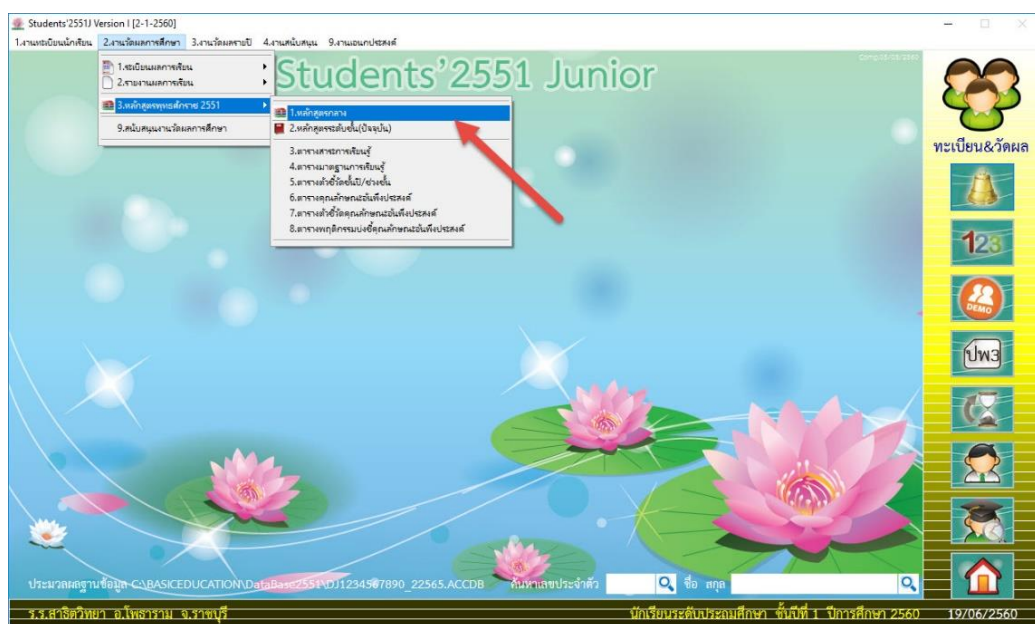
Students'2551J Version I [2-1-2560]

1.งานทะเบียนนักเรียน 2.งานวัดผลการศึกษา 3.งานวัดผลรายปี 4.งานสนับสนุน 9.งานเอนกประสงค์

1.ระเบียนผลการเรียน
2.รายงานผลการเรียน
3.หลักสูตรพุทธศักราช 2551
9.สนับสนุนงานวัดผลการศึกษา

1.หลักสูตรกลาง
2.หลักสูตรระดับชั้น(ปัจจุบัน)
3.ตารางสาระการเรียนรู้
4.ตารางมาตรฐานการเรียนรู้
5.ตารางตัวชี้วัดชั้นปี/ช่วงชั้น
6.ตารางคุณลักษณะอันพึงประสงค์
7.ตารางตัวชี้วัดคุณลักษณะอันพึงประสงค์
8.ตารางพฤติกรรมบ่งชี้คุณลักษณะอันพึงประสงค์

Students'2551 Junior

ทะเบียน&วัดผล

123

DEMO

ปพ3

ประมวลผลฐานข้อมูล C:\BASICEDUCATION\DataBase2551\DJ1234567890_22565.ACCDB ค้นหาเลขประจำตัว ชื่อ สกุล

ร.ร.สาธิตวิทยา อ.โพธาราม จ.ราชบุรี นักเรียนระดับประถมศึกษา ชั้นปีที่ 1 ปีการศึกษา 2560 19/06/2560